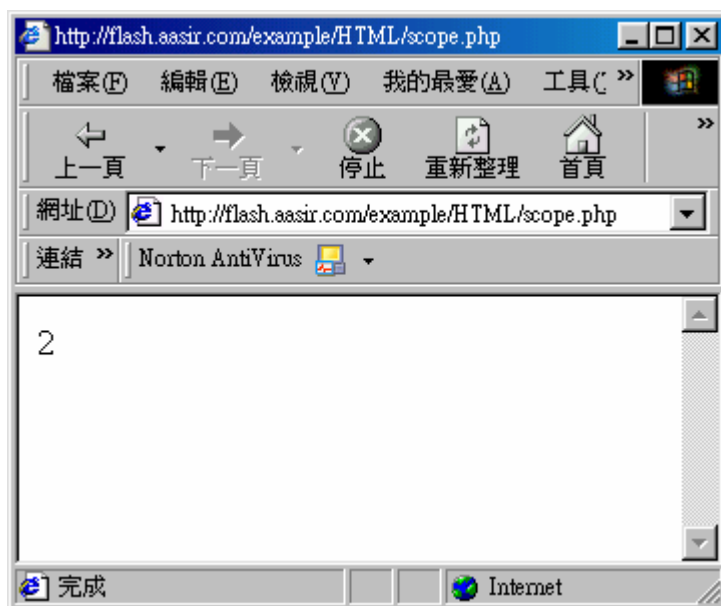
http://flash.aasir.com/example/HTML/scope.php

檔案(F) 編輯(E) 檢視(V) 我的最愛(A) 工具(
»

上一頁 下一頁 停止 重新整理 首頁
»

網址(D) http://flash.aasir.com/example/HTML/scope.php

連結 » Norton AntiVirus

2

完成 Internet